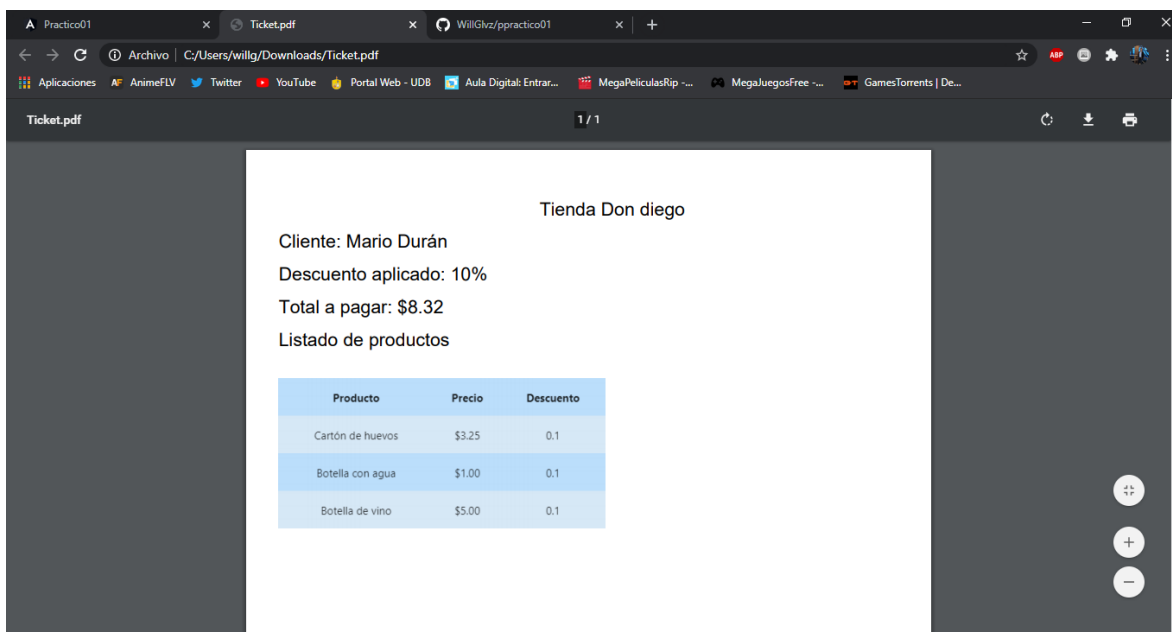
Practico01 × Ticket.pdf × WillGlvz/ppractico01 × +

Archivo | C:/Users/willg/Downloads/Ticket.pdf

ABP

Aplicaciones AnimeFLV Twitter YouTube Portal Web - UDB Aula Digital: Entrar... MegaPeliculasRip -... MegaJuegosFree -... GamesTorrents | De...

Ticket.pdf 1 / 1

Tienda Don diego

Cliente: Mario Durán

Descuento aplicado: 10%

Total a pagar: $8.32

Listado de productos

| Producto | Precio | Descuento |
|---|---|---|
| Cartón de huevos | $3.25 | 0.1 |
| Botella con agua | $1.00 | 0.1 |
| Botella de vino | $5.00 | 0.1 |